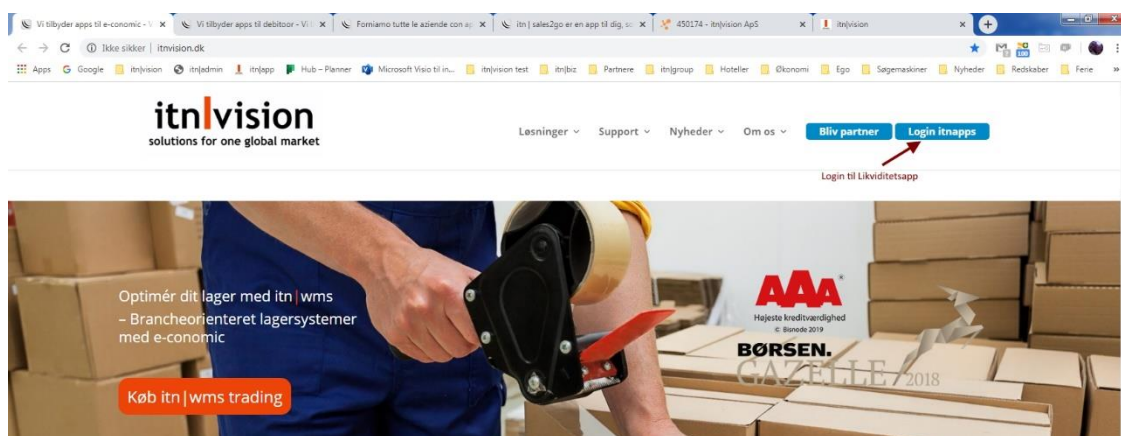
Vi tilbyder apps til e-conomic - V ×
Vi tilbyder apps til debitoor - Vi ×
Forniamo tutte le aziende con ap ×
itn | sales2go er en app til dig, so ×
450174 - itn|vision ApS ×
itn|vision ×

Ikke sikker | itnvision.dk

Apps Google itn|vision itn|admin itn|app Hub – Planner Microsoft Visio til in... itn|vision test itn|biz Partnere itn|group Hoteller Økonomi Ego Søgemaskiner Nyheder Redskaber Ferie »

itn|vision
solutions for one global market

Løsninger ˅ Support ˅ Nyheder ˅ Om os ˅ Bliv partner Login itnapps

Login til Likviditetsapp

Optimér dit lager med itn | wms
– Brancheorienteret lagersystemer med e-conomic

Køb itn | wms trading

AAA
Højeste kreditværdighed
© Bisnode 2019

BØRSEN.
GAZELLE 2018